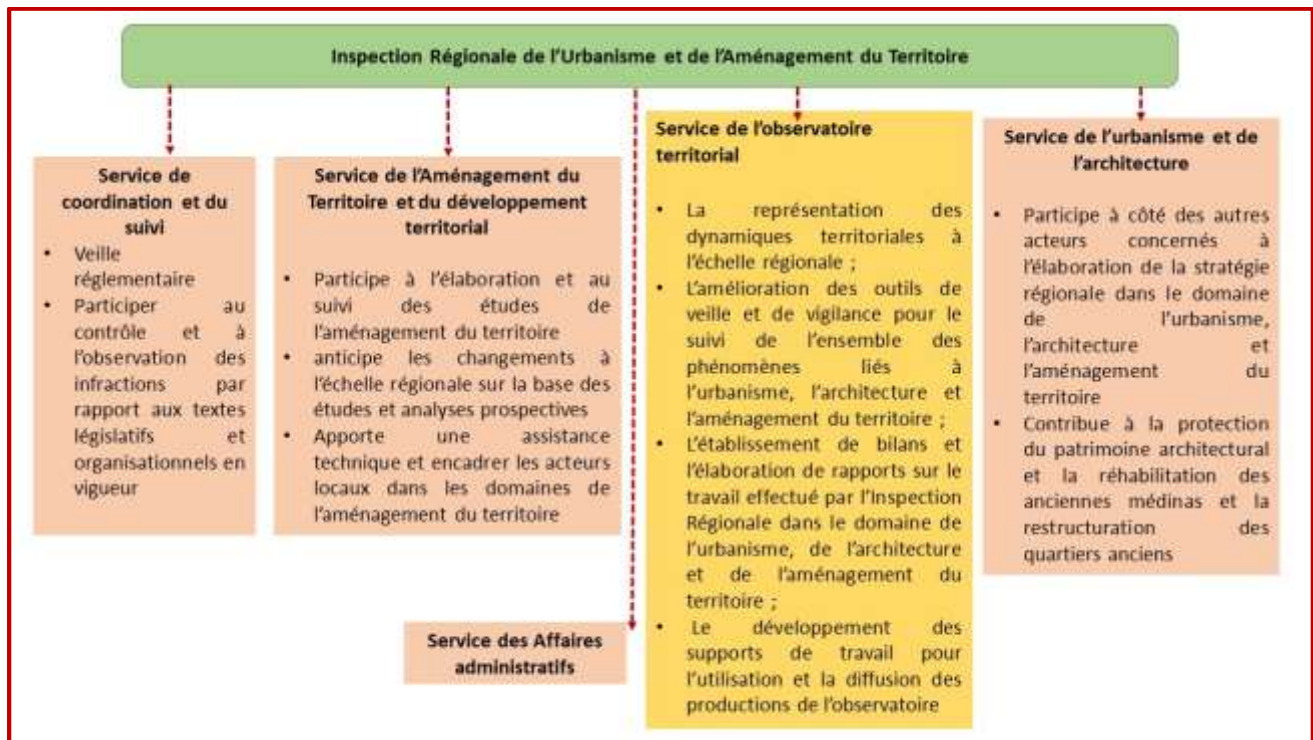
Inspection Régionale de l'Urbanisme et de l'Aménagement du Territoire

Service de coordination et du suivi
- Veille réglementaire
- Participer au contrôle et à l'observation des infractions par rapport aux textes législatifs et organisationnels en vigueur

Service de l'Aménagement du Territoire et du développement territorial
- Participe à l'élaboration et au suivi des études de l'aménagement du territoire
- anticipe les changements à l'échelle régionale sur la base des études et analyses prospectives
- Apporte une assistance technique et encadrer les acteurs locaux dans les domaines de l'aménagement du territoire

Service des Affaires administratifs

Service de l'observatoire territorial
- La représentation des dynamiques territoriales à l'échelle régionale ;
- L'amélioration des outils de veille et de vigilance pour le suivi de l'ensemble des phénomènes liés à l'urbanisme, l'architecture et l'aménagement du territoire ;
- L'établissement de bilans et l'élaboration de rapports sur le travail effectué par l'Inspection Régionale dans le domaine de l'urbanisme, de l'architecture et de l'aménagement du territoire ;
- Le développement des supports de travail pour l'utilisation et la diffusion des productions de l'observatoire

Service de l'urbanisme et de l'architecture
- Participe à côté des autres acteurs concernés à l'élaboration de la stratégie régionale dans le domaine de l'urbanisme, l'architecture et l'aménagement du territoire
- Contribue à la protection du patrimoine architectural et la réhabilitation des anciennes médinas et la restructuration des quartiers anciens